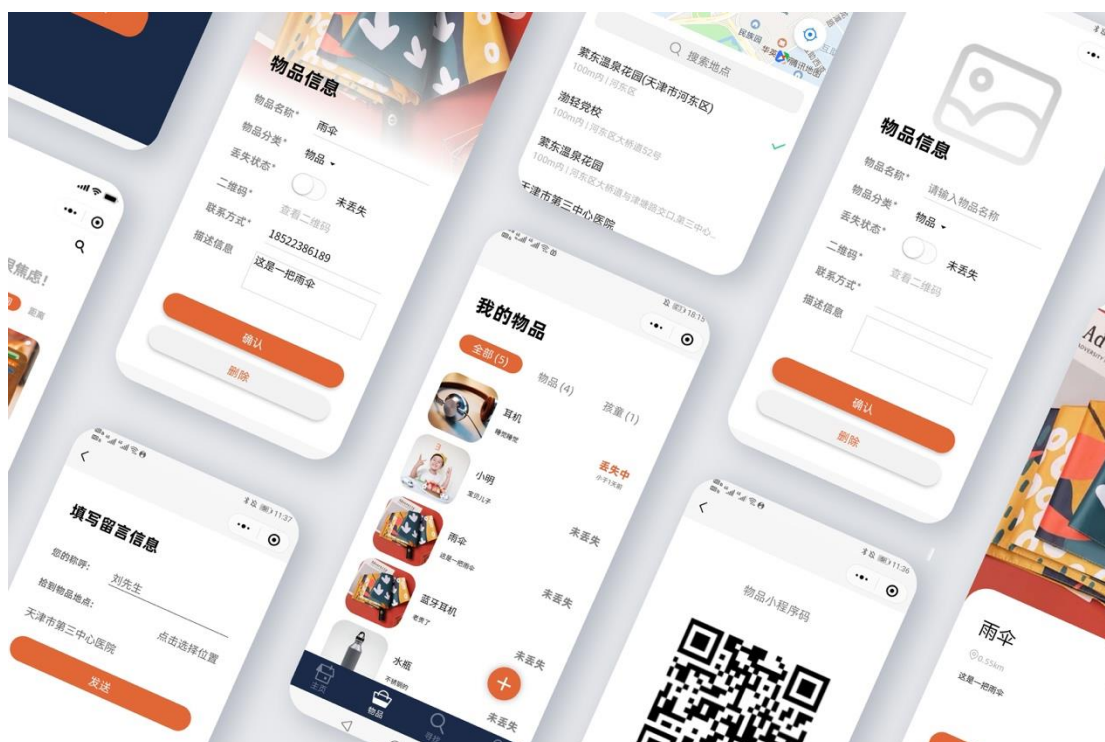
物品信息
物品名称* 雨伞
物品分类* 物品
丢失状态* 未丢失
二维码* 查看二维码
联系方式* 18522386189
描述信息 这是一把雨伞
确认
删除

搜索地点
景东温泉花园(天津市河东区)
100m内 | 河东区
渤轻党校
100m内 | 河东区大桥道52号
景东温泉花园
100m内 | 河东区大桥道与津塘路交口…
天津市第三中心医院

我的物品
全部(5) 物品(4) 孩童(1)
耳机
小明 丢失中
雨伞 未丢失
蓝牙耳机 未丢失
水瓶 未丢失
未丢失
主页 物品 寻物

物品信息
物品名称* 请输入物品名称
物品分类* 物品
丢失状态* 未丢失
二维码* 查看二维码
联系方式*
描述信息
确认
删除

填写留言信息
您的称呼: 刘先生
捡到物品地点:
天津市第三中心医院 点击选择位置
发送

物品小程序码

雨伞
0.55km
这是一把雨伞

焦虑!